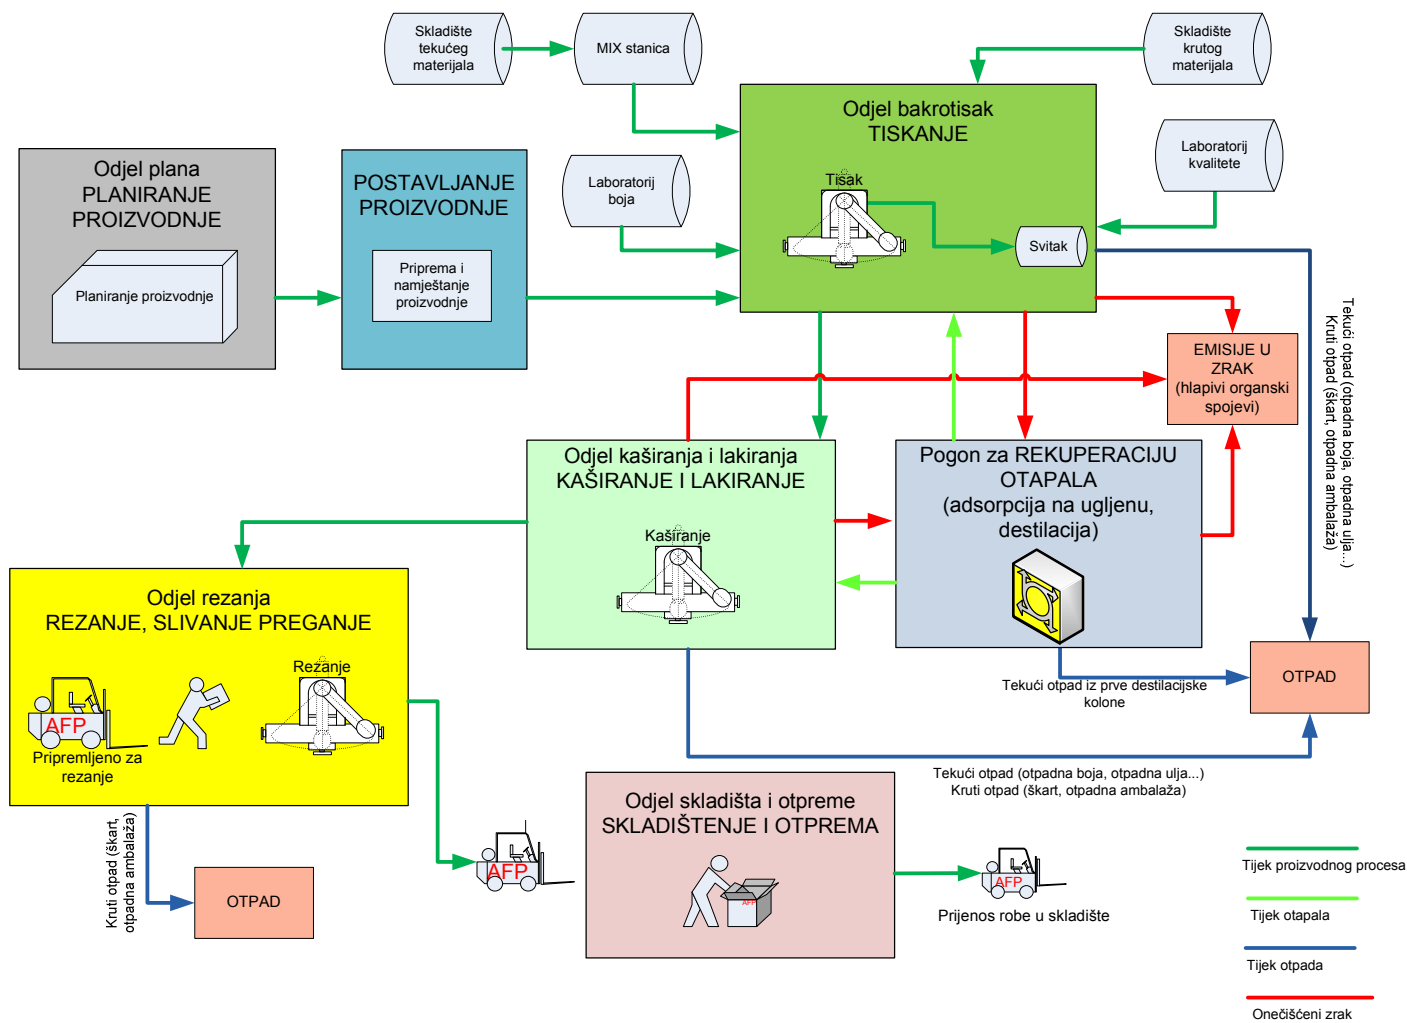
Skladište tekućeg materijala

MIX stanica

Skladište krutog materijala

Odjel bakrotisak
TISKANJE

Tisak

Svitak

Laboratorij kvalitete

Laboratorij boja

Odjel plana
PLANIRANJE PROIZVODNJE

Planiranje proizvodnje

POSTAVLJANJE PROIZVODNJE

Priprema i namještanje proizvodnje

EMISIJE U ZRAK (hlapivi organski spojevi)

Tekući otpad (otpadna boja, otpadna ulja...)
Kruti otpad (škart, otpadna ambalaža)

Odjel kaširanja i lakiranja
KAŠIRANJE I LAKIRANJE

Kaširanje

Pogon za REKUPERACIJU OTAPALA
(adsorpcija na ugljenu, destilacija)

Odjel rezanja
REZANJE, SLIVANJE PREGANJE

AFP

Rezanje

Pripremljeno za rezanje

Tekući otpad iz prve destilacijske kolone

OTPAD

Tekući otpad (otpadna boja, otpadna ulja...)
Kruti otpad (škart, otpadna ambalaža)

Kruti otpad (škart, otpadna ambalaža)

OTPAD

AFP

Odjel skladišta i otpreme
SKLADIŠTENJE I OTPREMA

AFP

AFP

Prijenos robe u skladište

Tijek proizvodnog procesa

Tijek otapala

Tijek otpada

Onečišćeni zrak